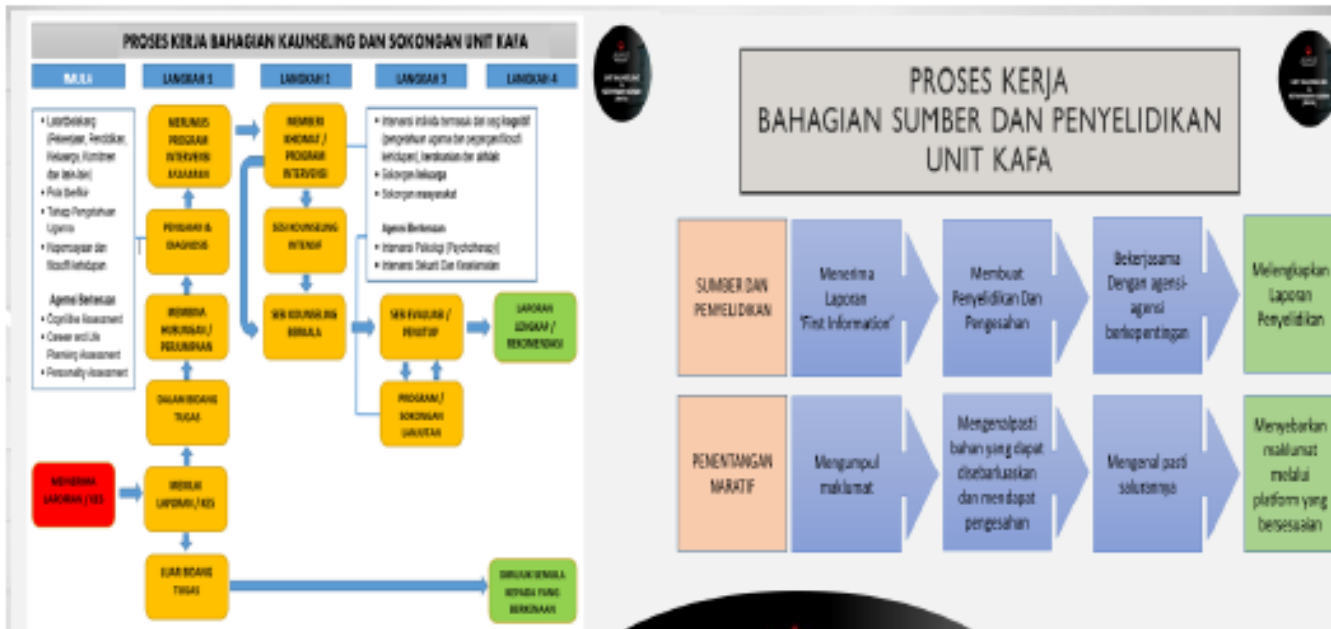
PROSES KERJA BAHAGIAN KAUNSELING DAN SOKONGAN UNIT KAFA

MULA

LANGKAH 1

LANGKAH 2

LANGKAH 3

LANGKAH 4

• Latarbelakang (Pekerjaan, Pendidikan, Keluarga, Komitmen dan lain-lain)
• Pola Berfikir
• Tahap Pengetahuan Agama
• Kepercayaan dan filosofi kehidupan

Agensi Berkenaan
• Cognitive Assessment
• Career and Life Planning Assessment
• Personality Assessment

MERANGKA PROGRAM INTERVENSI KAUNSELING

PENILAIAN & DIAGNOSIS

MEMBINA HUBUNGAN / PERJUMPAAN

DALAM BIDANG TUGAS

MENERIMA LAPORAN / KES

MENILAI LAPORAN / KES

LUAR BIDANG TUGAS

MEMBERI KHIDMAT / PROGRAM INTERVENSI

SESI KOUNSELING INTENSIF

SESI KOUNSELING BERKALA

• Intervensi individu termasuk dari segi kognitif (pengetahuan agama dan pegangan filosofi kehidupan), kerohanian dan akhlak
• Sokongan keluarga
• Sokongan masyarakat

Agensi Berkenaan
• Intervensi Psikologi (Psychotherapy)
• Intervensi Sekuriti Dan Keselamatan

SESI EVALUASI / PENUTUP

PROGRAM / SOKONGAN LANJUTAN

LAPORAN LENGKAP / REKOMENDASI

DIRUJUK SEMULA KEPADA YANG BERKENAAN

PROSES KERJA
BAHAGIAN SUMBER DAN PENYELIDIKAN
UNIT KAFA

SUMBER DAN PENYELIDIKAN

Menerima Laporan "First Information"

Membuat Penyelidikan Dan Pengesahan

Bekerjasama Dengan agensi-agensi berkepentingan

Melengkapkan Laporan Penyelidikan

PENENTANGAN NARATIF

Mengumpul maklumat

Mengenalpasti bahan yang dapat disebarluaskan dan mendapat pengesahan

Mengenal pasti solusinya

Menyebarkan maklumat melalui platform yang bersesuaian